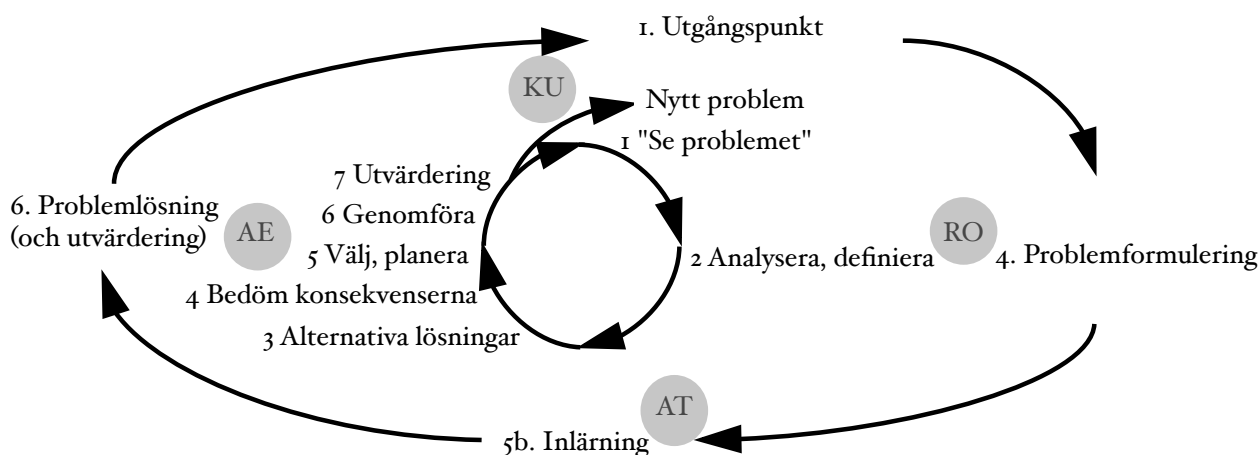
1. Utgångspunkt

KU

Nytt problem

1 "Se problemet"

7 Utvärdering

6 Genomföra

5 Välj, planera

4 Bedöm konsekvenserna

3 Alternativa lösningar

2 Analysera, definiera

6. Problemlösning (och utvärdering)

AE

RO

4. Problemformulering

AT

5b. Inlärning